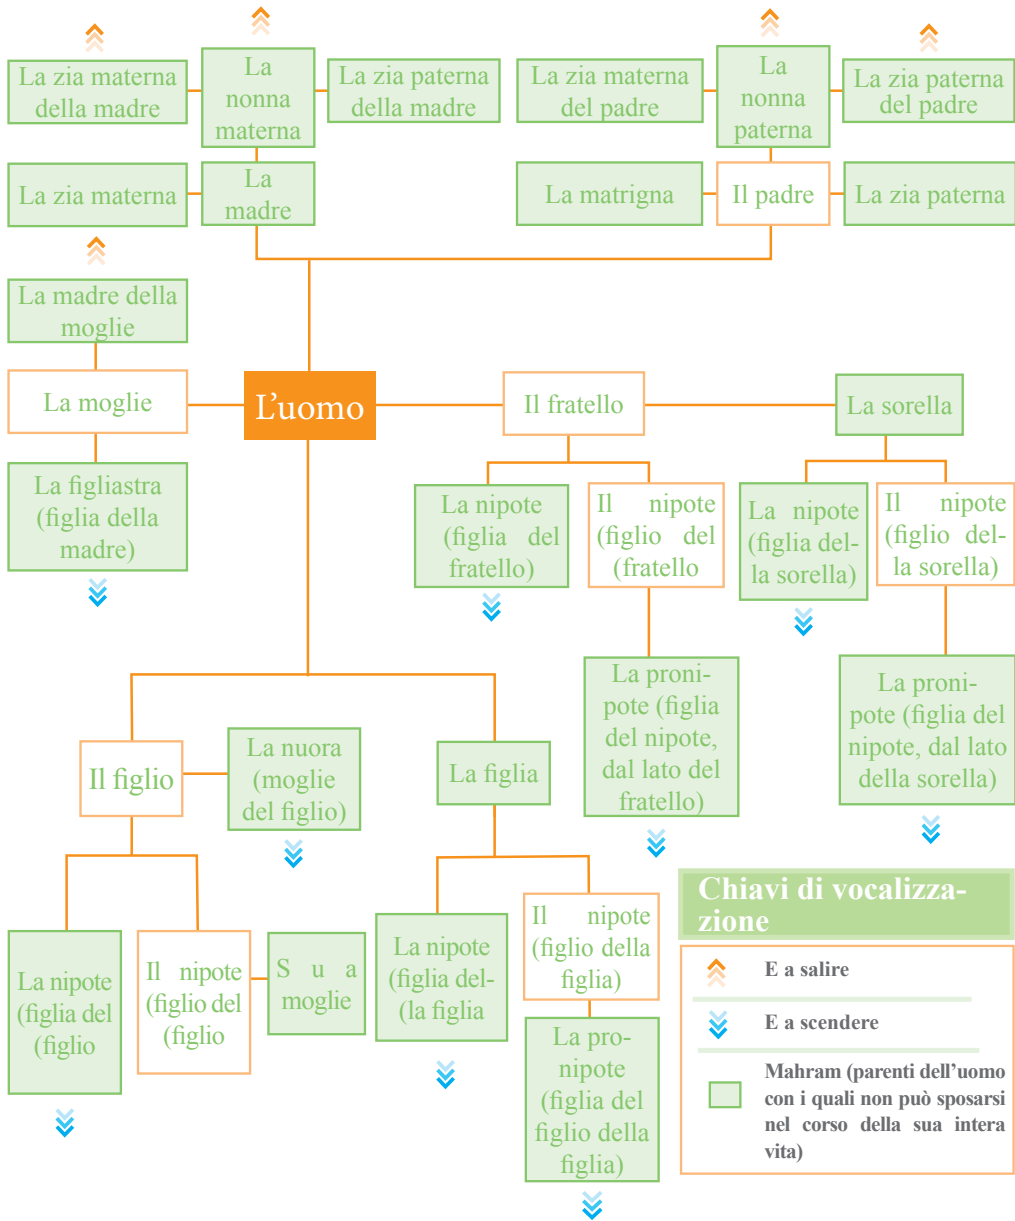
La zia materna della madre

La nonna materna

La zia paterna della madre

La zia materna del padre

La nonna paterna

La zia paterna del padre

La zia materna

La madre

La matrigna

Il padre

La zia paterna

La madre della moglie

La moglie

L'uomo

Il fratello

La sorella

La figliastra (figlia della madre)

La nipote (figlia del fratello)

Il nipote (figlio del (fratello

La nipote (figlia della sorella)

Il nipote (figlio della sorella)

La pronipote (figlia del nipote, dal lato del fratello)

La pronipote (figlia del nipote, dal lato della sorella)

Il figlio

La nuora (moglie del figlio)

La figlia

Chiavi di vocalizzazione

E a salire

E a scendere

Mahram (parenti dell'uomo con i quali non può sposarsi nel corso della sua intera vita)

La nipote (figlia del (figlio

Il nipote (figlio del (figlio

Sua moglie

La nipote (figlia della figlia

Il nipote (figlio della figlia)

La pronipote (figlia del figlio della figlia)